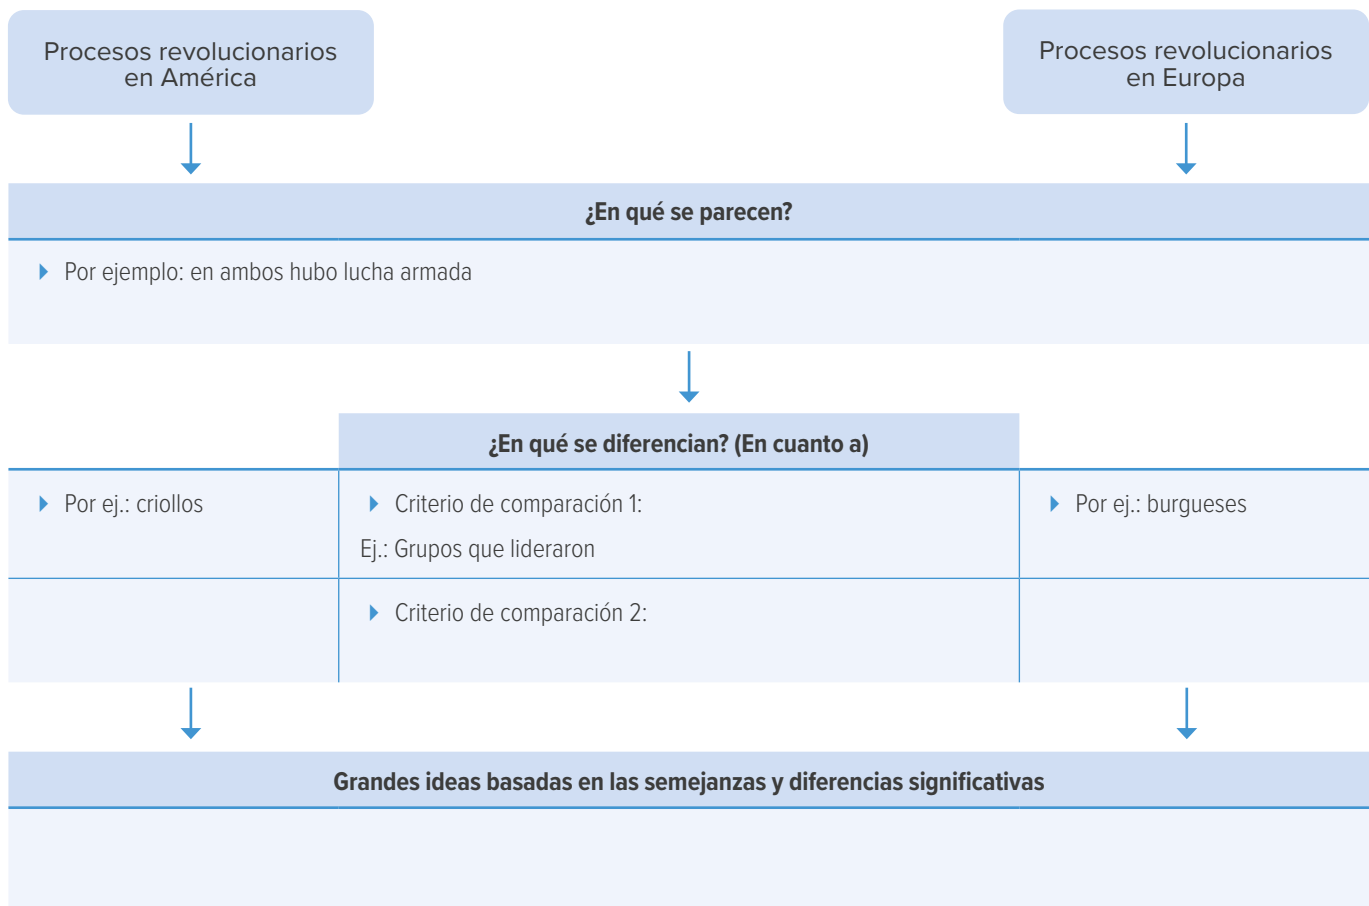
Procesos revolucionarios en América

Procesos revolucionarios en Europa

¿En qué se parecen?

Por ejemplo: en ambos hubo lucha armada

¿En qué se diferencian? (En cuanto a)

| | | |
|---|---|---|
| Por ej.: criollos | Criterio de comparación 1: Ej.: Grupos que lideraron | Por ej.: burgueses |
| | Criterio de comparación 2: | |

Grandes ideas basadas en las semejanzas y diferencias significativas